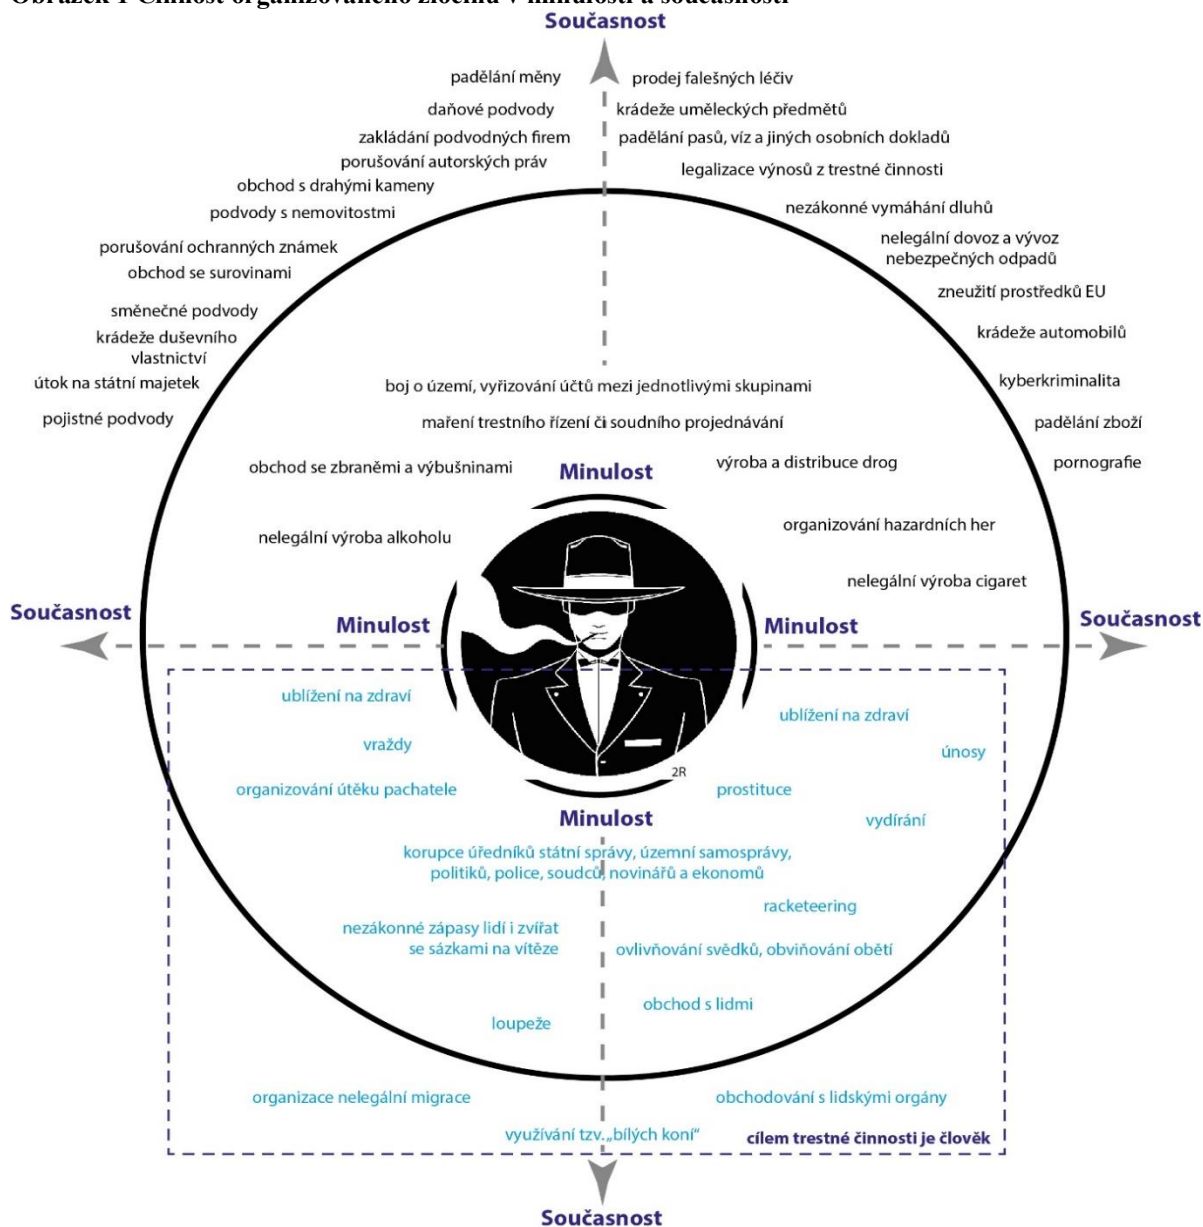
Obrázek 1 Činnost organizovaného zločinu v minulosti a současnosti

Současnost

padělání měny
daňové podvody
zakládání podvodných firem
porušování autorských práv
obchod s drahými kameny
podvody s nemovitostmi
porušování ochranných známek
obchod se surovinami
směnečné podvody
krádeže duševního vlastnictví
útok na státní majetek
pojistné podvody

prodej falešných léčiv
krádeže uměleckých předmětů
padělání pasů, víz a jiných osobních dokladů
legalizace výnosů z trestné činnosti
nezákonné vymáhání dluhů
nelegální dovoz a vývoz nebezpečných odpadů
zneužití prostředků EU
krádeže automobilů
kyberkriminalita
padělání zboží
pornografie

boj o území, vyřizování účtů mezi jednotlivými skupinami
maření trestního řízení či soudního projednávání
obchod se zbraněmi a výbušninami
Minulost
výroba a distribuce drog
nelegální výroba alkoholu
organizování hazardních her
nelegální výroba cigaret

Současnost
Minulost
Minulost
Současnost

ublížení na zdraví
vraždy
organizování útěku pachatele
ublížení na zdraví
únosy
prostituce
2R
Minulost
vydírání
korupce úředníků státní správy, územní samosprávy, politiků, police, soudců, novinářů a ekonomů
racketeering
nezákonné zápasy lidí i zvířat se sázkami na vítěze
ovlivňování svědků, obviňování obětí
obchod s lidmi
loupeže
organizace nelegální migrace
obchodování s lidskými orgány
využívání tzv. „bílých koní“
cílem trestné činnosti je člověk

Současnost